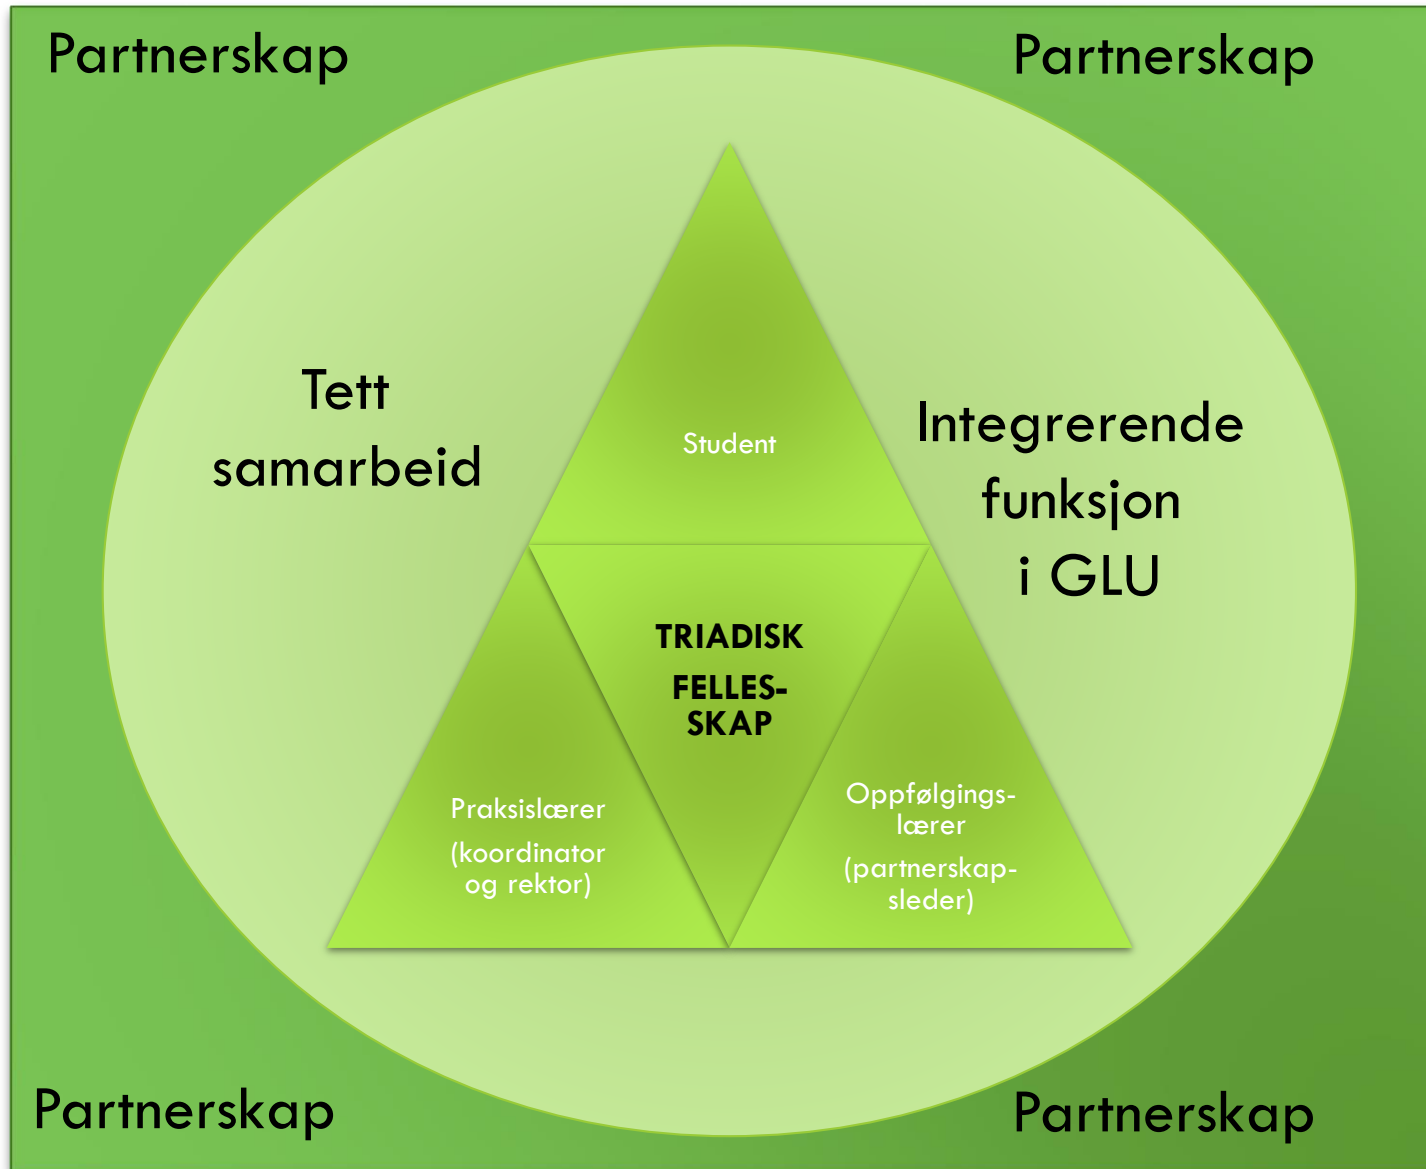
Partnerskap

Partnerskap

Tett samarbeid

Student

Integrerende funksjon i GLU

TRIADISK

FELLESSKAP

Praksislærer

(koordinator og rektor)

Oppfølgingslærer

(partnerskapsleder)

Partnerskap

Partnerskap